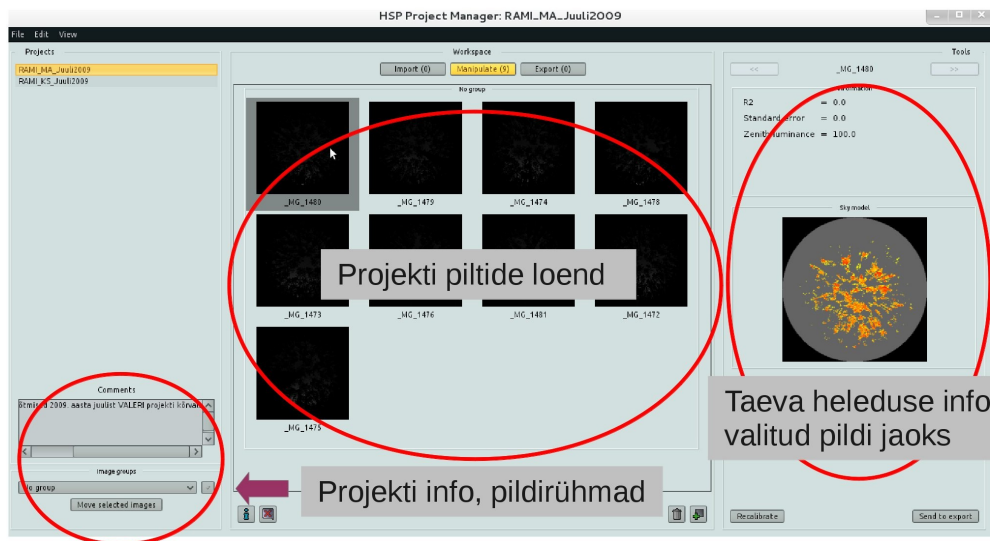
HSP Project Manager: RAMI_MA_Juuli2009

File Edit View

Projects

RAMI_MA_Juuli2009
RAMI_KS_Juuli2009

Workspace

Import (0) Manipulate (9) Export (0)

No group

_MG_1480 _MG_1479 _MG_1474 _MG_1478

_MG_1473 _MG_1476 _MG_1481 _MG_1472

_MG_1475

Projekti piltide loend

Tools

<< _MG_1480 >>

R2 = 0.0
Standard error = 0.0
Zenith luminance = 100.0

Sky model

Taeva heleduse info valitud pildi jaoks

Comments

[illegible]tmised 2009. aasta juulist VALERI projekti kõrval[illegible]

Image groups

No group

Move selected images

Projekti info, pildirühmad

Recalibrate

Send to export